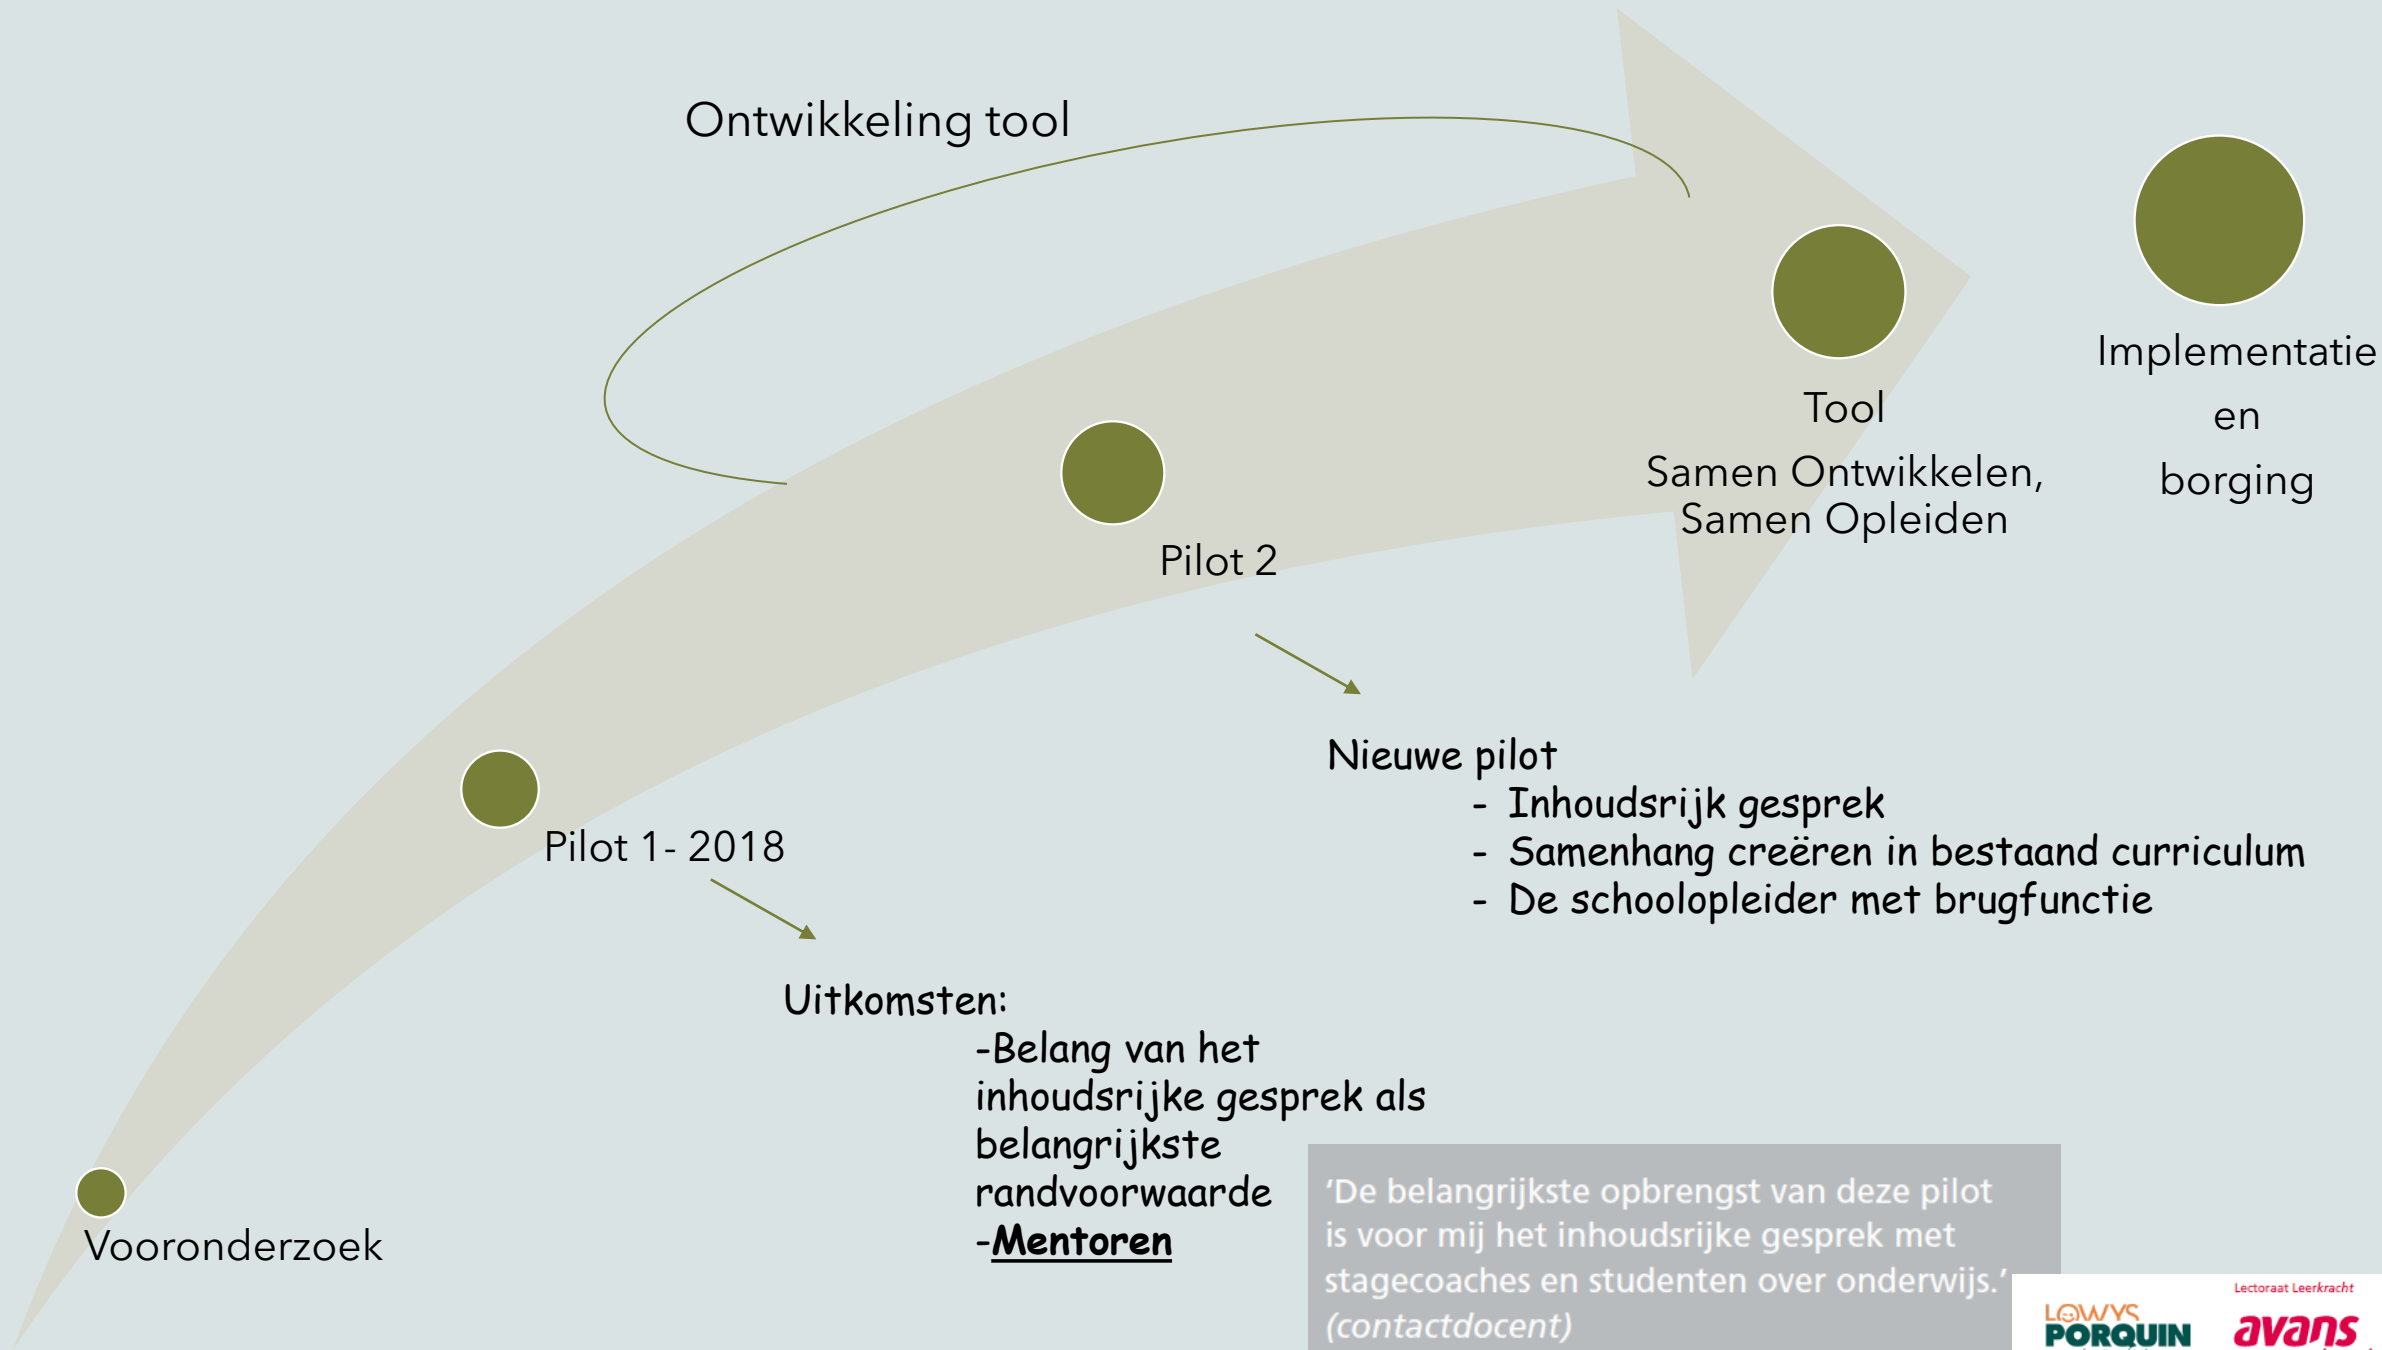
Ontwikkeling tool

Implementatie
en
borging

Tool
Samen Ontwikkelen, Samen Opleiden

Pilot 2

Nieuwe pilot
- Inhoudsrijk gesprek
- Samenhang creëren in bestaand curriculum
- De schoolopleider met brugfunctie

Pilot 1- 2018

Uitkomsten:
-Belang van het inhoudsrijke gesprek als belangrijkste randvoorwaarde
-Mentoren

Vooronderzoek

'De belangrijkste opbrengst van deze pilot is voor mij het inhoudsrijke gesprek met stagecoaches en studenten over onderwijs.' (contactdocent)

LOWYS PORQUIN

Lectoraat Leerkracht
avans